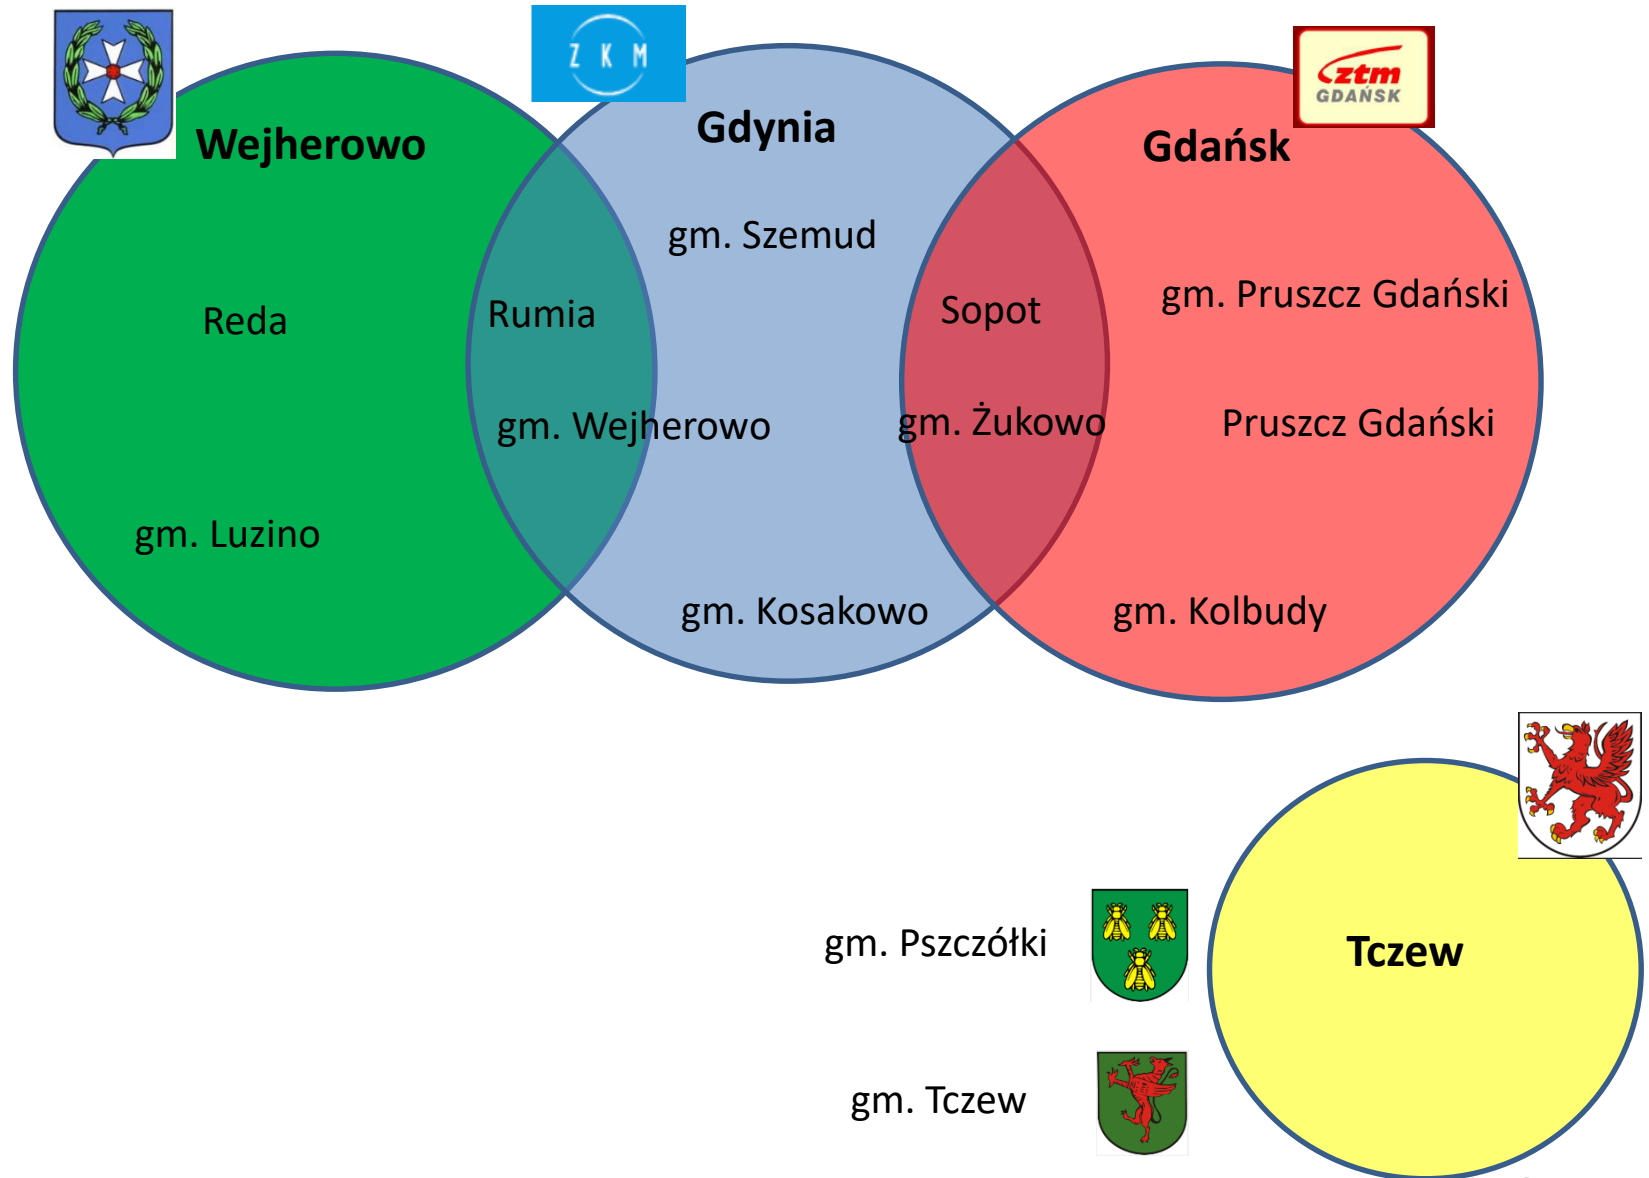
Z K M

ztm GDAŃSK

Wejherowo

Gdynia

Gdańsk

gm. Szemud

Reda

Rumia

Sopot

gm. Pruszcz Gdański

gm. Wejherowo

gm. Żukowo

Pruszcz Gdański

gm. Luzino

gm. Kosakowo

gm. Kolbudy

gm. Pszczółki

Tczew

gm. Tczew